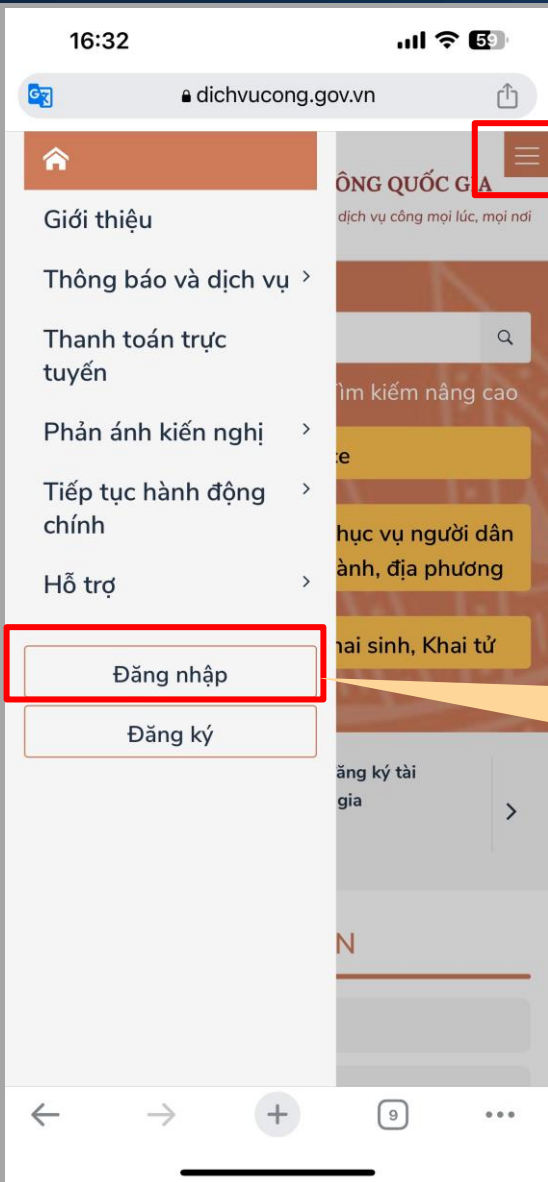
16:32

59

dichvucong.gov.vn

Giới thiệu

Thông báo và dịch vụ

Thanh toán trực tuyến

Phản ánh kiến nghị

Tiếp tục hành động chính

Hỗ trợ

Đăng nhập

Đăng ký

ÔNG QUỐC GIA

dịch vụ công mọi lúc, mọi nơi

ìm kiếm nâng cao

ce

hục vụ người dân
ành, địa phương

hai sinh, Khai tử

ăng ký tài
gia

N

9